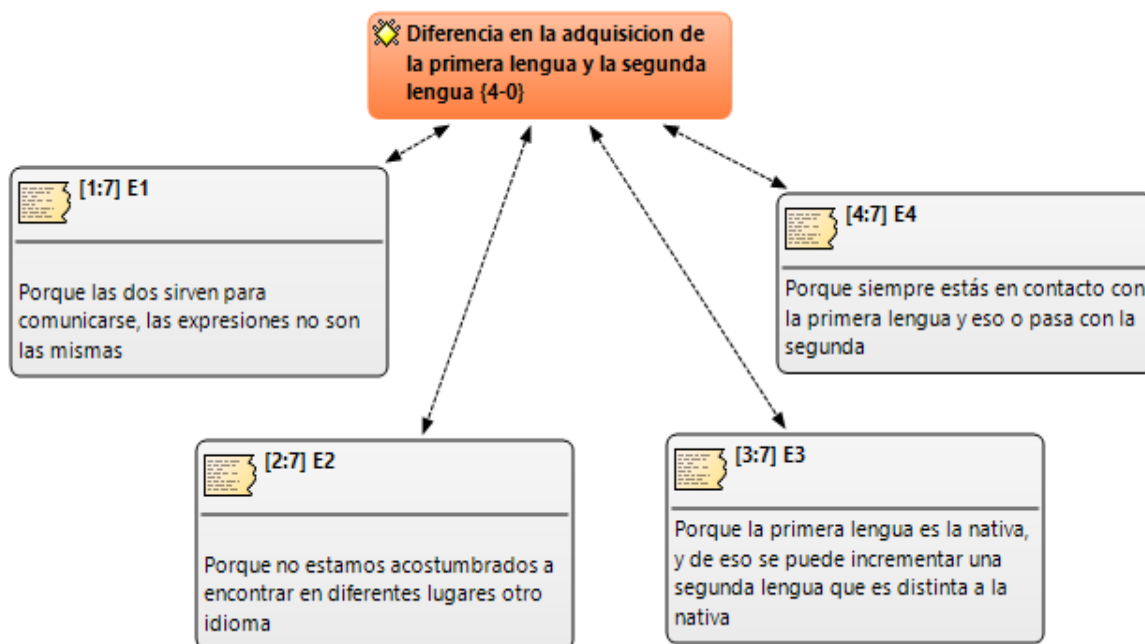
Diferencia en la adquisicion de la primera lengua y la segunda lengua {4-0}

[1:7] E1

Porque las dos sirven para comunicarse, las expresiones no son las mismas

[4:7] E4

Porque siempre estás en contacto con la primera lengua y eso o pasa con la segunda

[2:7] E2

Porque no estamos acostumbrados a encontrar en diferentes lugares otro idioma

[3:7] E3

Porque la primera lengua es la nativa, y de eso se puede incrementar una segunda lengua que es distinta a la nativa